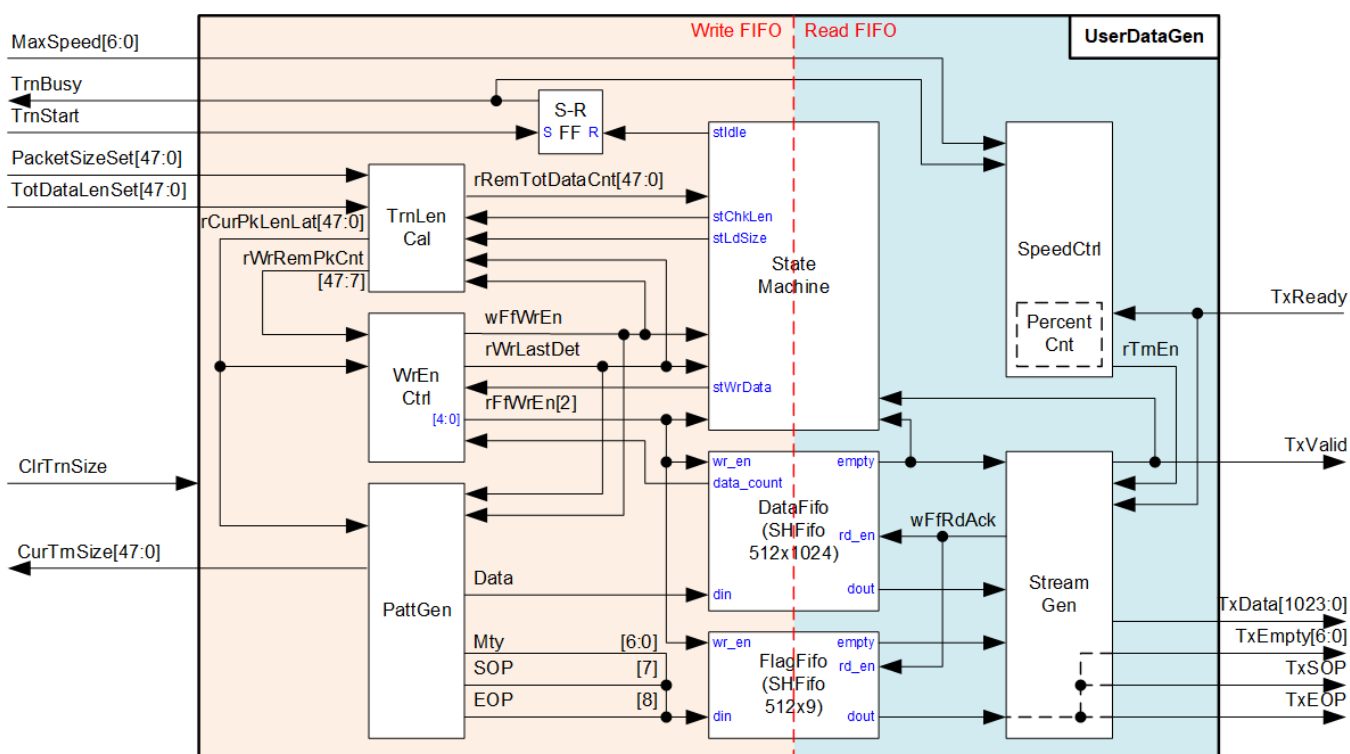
Write FIFO
Read FIFO
UserDataGen
MaxSpeed[6:0]
TrnBusy
TrnStart
S-R
S FF R
stIdle
PacketSizeSet[47:0]
TotDataLenSet[47:0]
rRemTotDataCnt[47:0]
TrnLen
Cal
rCurPkLenLat[47:0]
stChkLen
stLdSize
rWrRemPkCnt
[47:7]
State
Machine
SpeedCtrl
Percent
Cnt
TxReady
wFfWrEn
rWrLastDet
WrEn
Ctrl
stWrData
rTrnEn
rFfWrEn[2]
[4:0]
ClrTrnSize
wr_en
empty
TxValid
data_count
DataFifo
(SHFifo
512x1024)
wFfRdAck
rd_en
CurTrnSize[47:0]
Data
dout
PattGen
din
Stream
Gen
TxData[1023:0]
Mty
[6:0]
wr_en
empty
TxEmpty[6:0]
SOP
[7]
FlagFifo
(SHFifo
512x9)
rd_en
TxSOP
EOP
[8]
din
dout
TxEOP